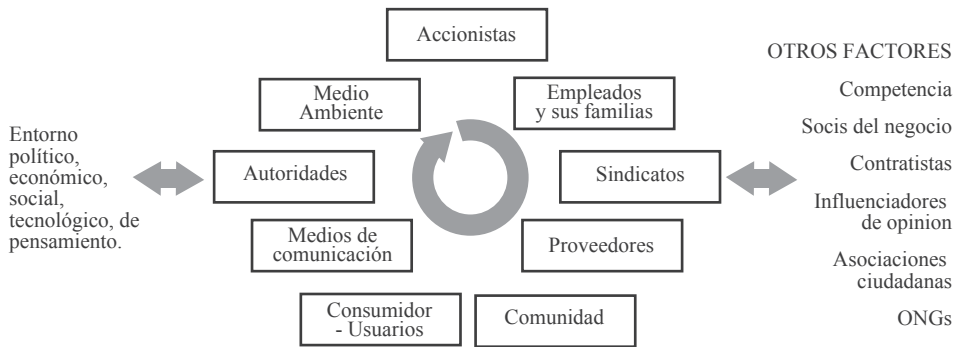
Accionistas

Medio Ambiente

Empleados y sus familias

Entorno político, económico, social, tecnológico, de pensamiento.

Autoridades

Sindicatos

Medios de comunicación

Proveedores

Consumidor - Usuarios

Comunidad

OTROS FACTORES

Competencia

Socis del negocio

Contratistas

Influenciadores de opinion

Asociaciones ciudadanas

ONGs